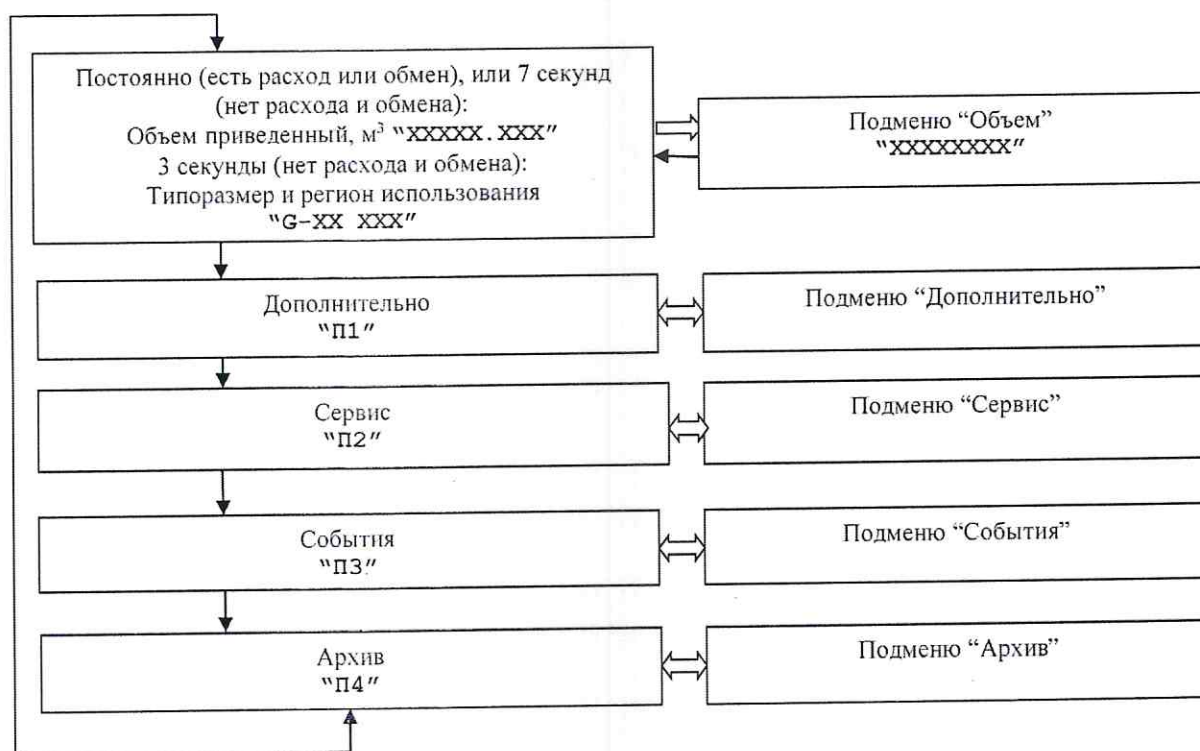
Постоянно (есть расход или обмен), или 7 секунд (нет расхода и обмена):
Объем приведенный, м$^3$ "XXXXX.XXX"
3 секунды (нет расхода и обмена):
Типоразмер и регион использования
"G-XX XXX"

Подменю "Объем"
"XXXXXXXX"

Дополнительно
"П1"

Подменю "Дополнительно"

Сервис
"П2"

Подменю "Сервис"

События
"П3"

Подменю "События"

Архив
"П4"

Подменю "Архив"